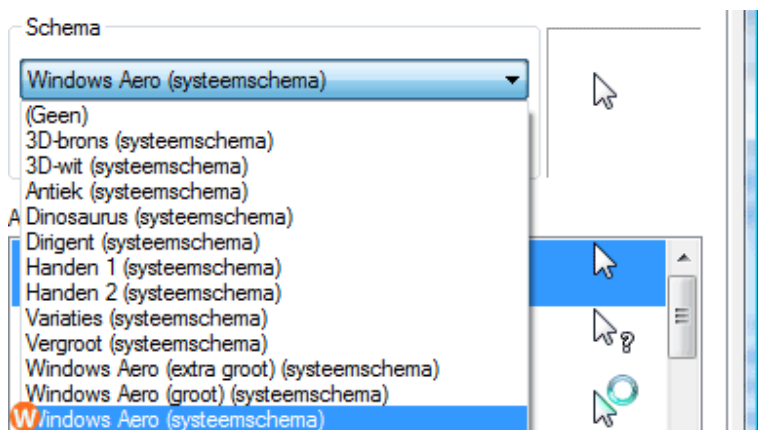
Schema

Windows Aero (systeemschema)

(Geen)
3D-brons (systeemschema)
3D-wit (systeemschema)
Antiek (systeemschema)
Dinosaurus (systeemschema)
Dirigent (systeemschema)
Handen 1 (systeemschema)
Handen 2 (systeemschema)
Variaties (systeemschema)
Vergroot (systeemschema)
Windows Aero (extra groot) (systeemschema)
Windows Aero (groot) (systeemschema)
Windows Aero (systeemschema)

A